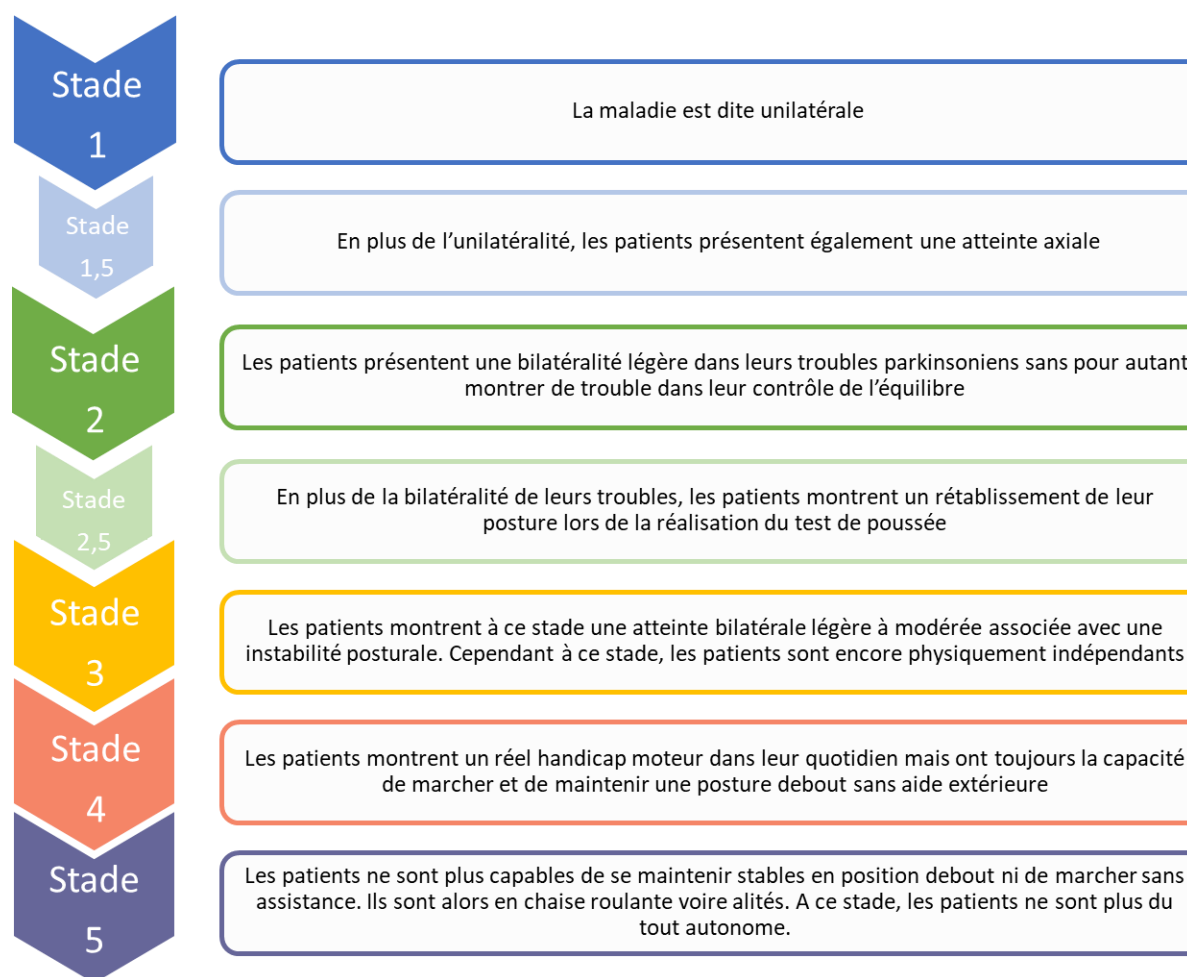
Stade 1

La maladie est dite unilatérale

Stade 1,5

En plus de l'unilatéralité, les patients présentent également une atteinte axiale

Stade 2

Les patients présentent une bilatéralité légère dans leurs troubles parkinsoniens sans pour autant montrer de trouble dans leur contrôle de l'équilibre

Stade 2,5

En plus de la bilatéralité de leurs troubles, les patients montrent un rétablissement de leur posture lors de la réalisation du test de poussée

Stade 3

Les patients montrent à ce stade une atteinte bilatérale légère à modérée associée avec une instabilité posturale. Cependant à ce stade, les patients sont encore physiquement indépendants

Stade 4

Les patients montrent un réel handicap moteur dans leur quotidien mais ont toujours la capacité de marcher et de maintenir une posture debout sans aide extérieure

Stade 5

Les patients ne sont plus capables de se maintenir stables en position debout ni de marcher sans assistance. Ils sont alors en chaise roulante voire alités. A ce stade, les patients ne sont plus du tout autonome.